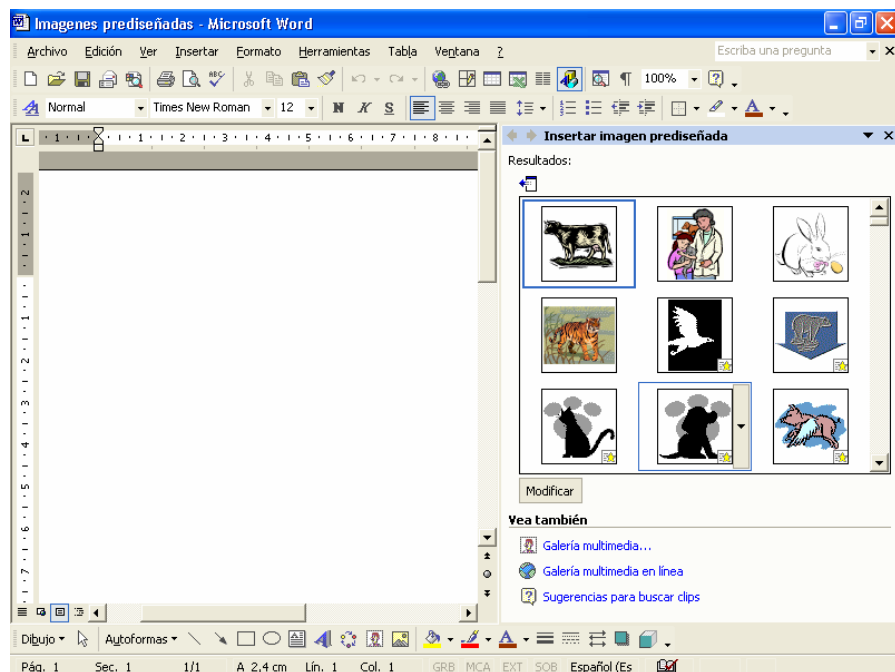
Imagenes prediseñadas - Microsoft Word

Archivo Edición Ver Insertar Formato Herramientas Tabla Ventana ?

Escriba una pregunta

100%

Normal Times New Roman 12

Insertar imagen prediseñada

Resultados:

Modificar

Vea también

Galería multimedia...

Galería multimedia en línea

Sugerencias para buscar clips

Dibujo Autoformas

Pág. 1 Sec. 1 1/1 A 2,4 cm Lín. 1 Col. 1 GRB MCA EXT SOB Español (Es